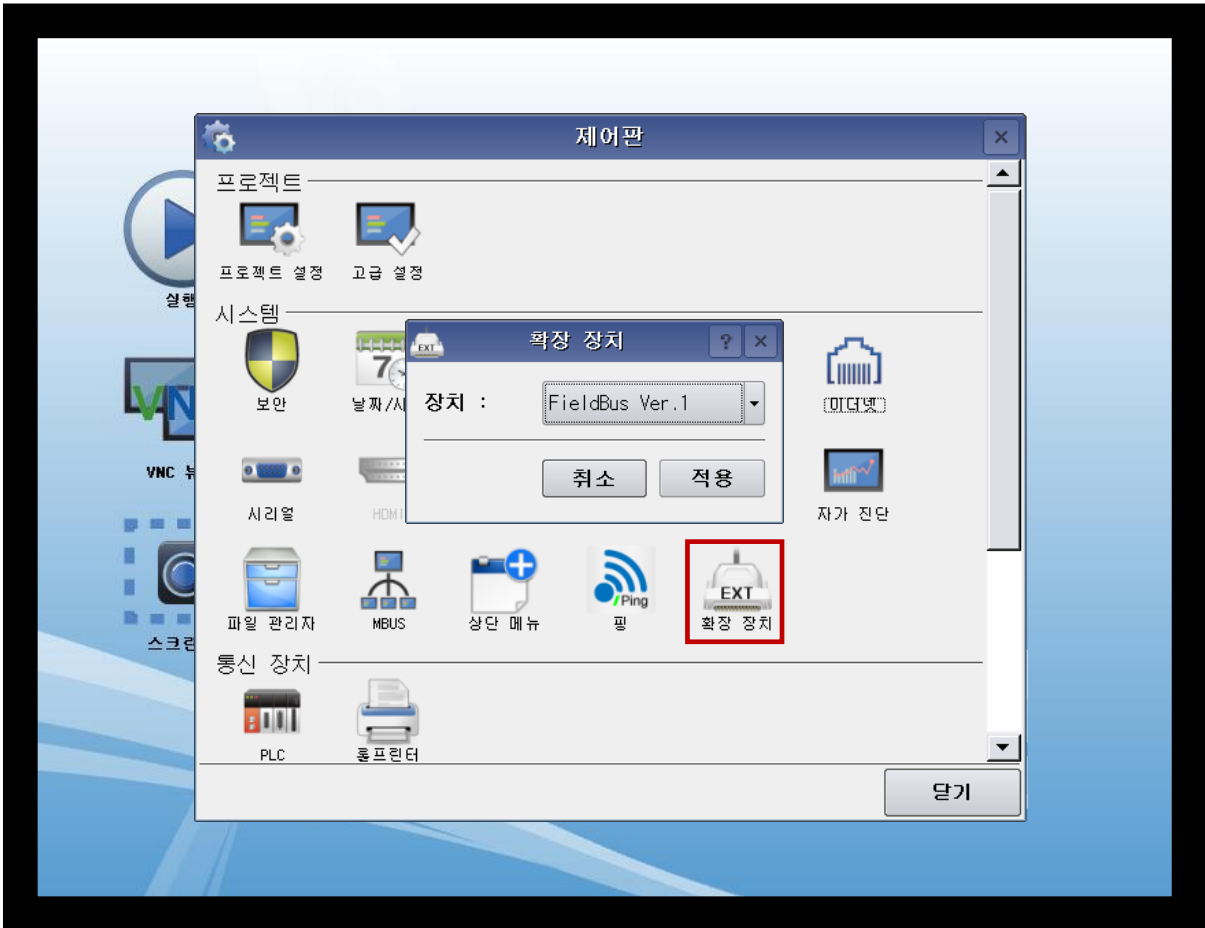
제어판

프로젝트

프로젝트 설정

고급 설정

시스템

보안

날짜/시

확장 장치

EXT

장치 :

FieldBus Ver.1

취소

적용

이더넷

시리얼

HDMI

자가 진단

파일 관리자

MBUS

상단 메뉴

Ping

핑

EXT

확장 장치

통신 장치

PLC

롤프린터

닫기

실행

VNC 뷰

스크린